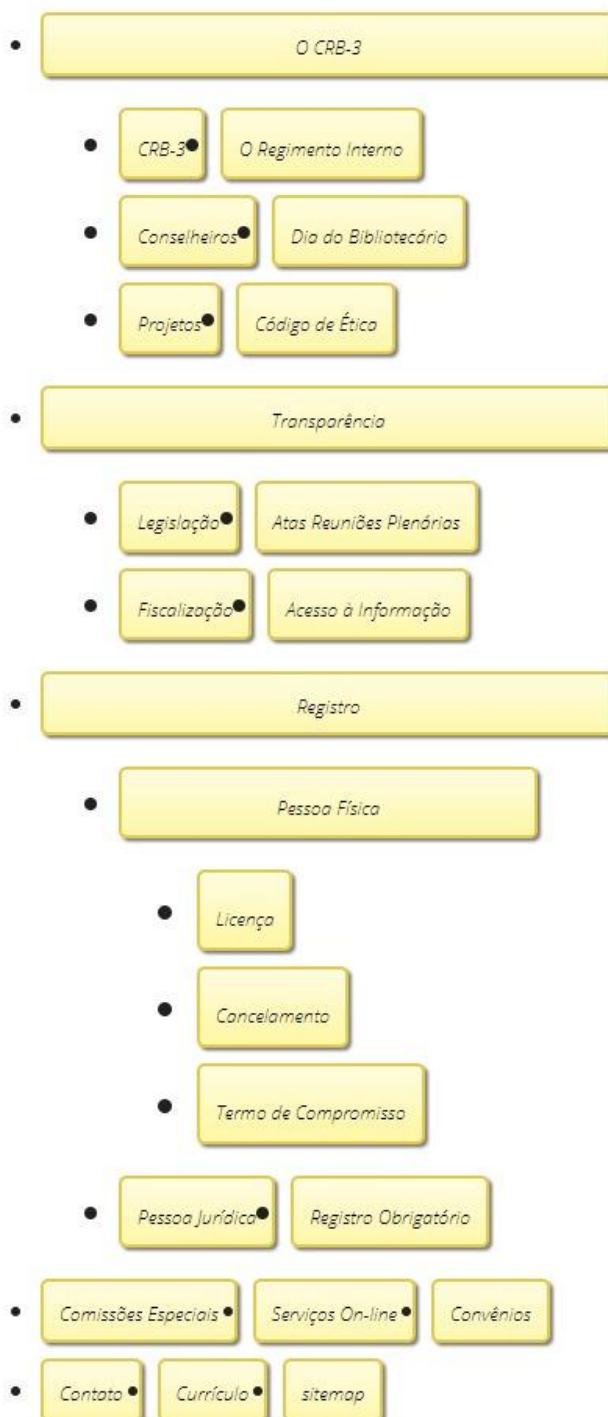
O CRB-3

CRB-3
O Regimento Interno
Conselheiros
Dia do Bibliotecário
Projetos
Código de Ética

Transparência

Legislação
Atas Reuniões Plenárias
Fiscalização
Acesso à Informação

Registro

Pessoa Física

Licença
Cancelamento
Termo de Compromisso

Pessoa Jurídica
Registro Obrigatório

Comissões Especiais
Serviços On-line
Convênios

Contato
Currículo
sitemap